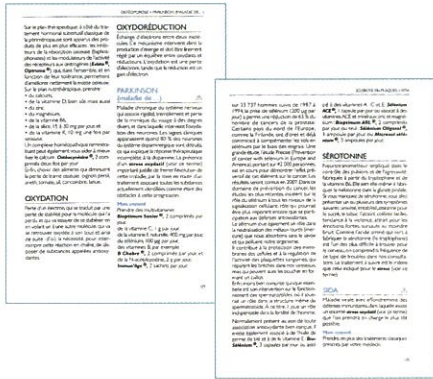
Sur le plan thérapeutique à côté du traitement hormonal substitutif classique de la ménopause sont apparus des produits de plus en plus efficaces, les inhibiteurs de la résorption osseuse (biphosphonates) et les modulateurs de l'activité des récepteurs aux œstrogènes (Actonel, Optruma). Ils sont associés à l'ergo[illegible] fonction de leur tolérance, permettent d'améliorer nettement la masse osseuse. Sur le plan nutritionnel, prendre :
• du calcium,
• de la vitamine D bien sûr mais aussi du zinc,
• du magnésium,
• de la vitamine B6,
• de la silice, 15 à 30 mg par jour et
• de la vitamine K, 10 mg une fois par semaine.

Un complexe formulé plus particulièrement pour pallier les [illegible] est proposé sous le nom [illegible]. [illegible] permet deux fois par jour. Enfin, choisir des aliments qui diminuent la perte de tissu osseux : légumes verts, yaourts, tomates, ail, concombre, laitue.

OXYDATION

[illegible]

OXYDORÉDUCTION

Échange d'électrons entre deux molécules. Ce mécanisme intervient dans la production d'énergie et doit être étroitement régulé par un équilibre entre oxydation et réduction. L'oxydation est une perte d'électron, tandis que la réduction est un gain d'électron.

PARKINSON
(maladie de...)

Maladie chronique du système nerveux qui associe rigidité, tremblement et perte de la mémoire du visage à des degrés divers, et dont la qualité intervient fréquemment dans l'existence. Les régions cérébrales apparaissent qu'à 80 % des neurones du système dopaminergique sont détruits, ce qui explique la réponse thérapeutique incomplète à la dopamine. La présence d'un stress oxydatif (voir ce terme) important justifie de freiner l'évolution de cette maladie, par la mise en route d'un traitement associant toutes les substances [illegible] comme celles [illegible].

Mon conseil
Prendre des mélanges :
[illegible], 2 comprimés par jour,
de la vitamine C, 1 g par jour,
de la vitamine E naturelle, 400 mg par jour,
du sélénium, 100 µg par jour,
des glutamines, 1 g par jour.
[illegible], 2 comprimés par jour et de la N-acétylcystéine, 2 g par jour.
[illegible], 2 sachets par jour.

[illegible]

sur 13 737 hommes, suivie de 1987 à 1994 (a initié de sélénium (200 µg par jour) a permis une réduction de 61 % du nombre de cancers de la prostate. Certains pays du nord de l'Europe, comme la Finlande, ont d'ores et déjà commencé à supplémenter les sols en sélénium par le biais des engrais. Une grande étude, l'étude Precise (Prevention of cancer with selenium in Europe and America), portant sur 42 000 personnes, est en cours pour démontrer l'effet préventif du sélénium sur le cancer. Les résultats seront connus en 2007. Dans ce domaine, de plus en plus d'études soulignent le rôle des sélénoprotéines, y compris le rôle du sélénium à tous les niveaux de la signalisation cellulaire. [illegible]

SÉROTONINE

Neurotransmetteur impliqué dans le contrôle des pulsions et de l'agressivité. Synthétisée à partir du tryptophane et de la vitamine B6. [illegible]

SIDA

Maladie virale avec effondrement des défenses immunitaires, dans laquelle existe un stress oxydatif (voir ce terme) qui fait partie intégrante de la prise en charge de ces patients.

Mon conseil
Prendre, en plus des traitements classiques prescrits par votre médecin :